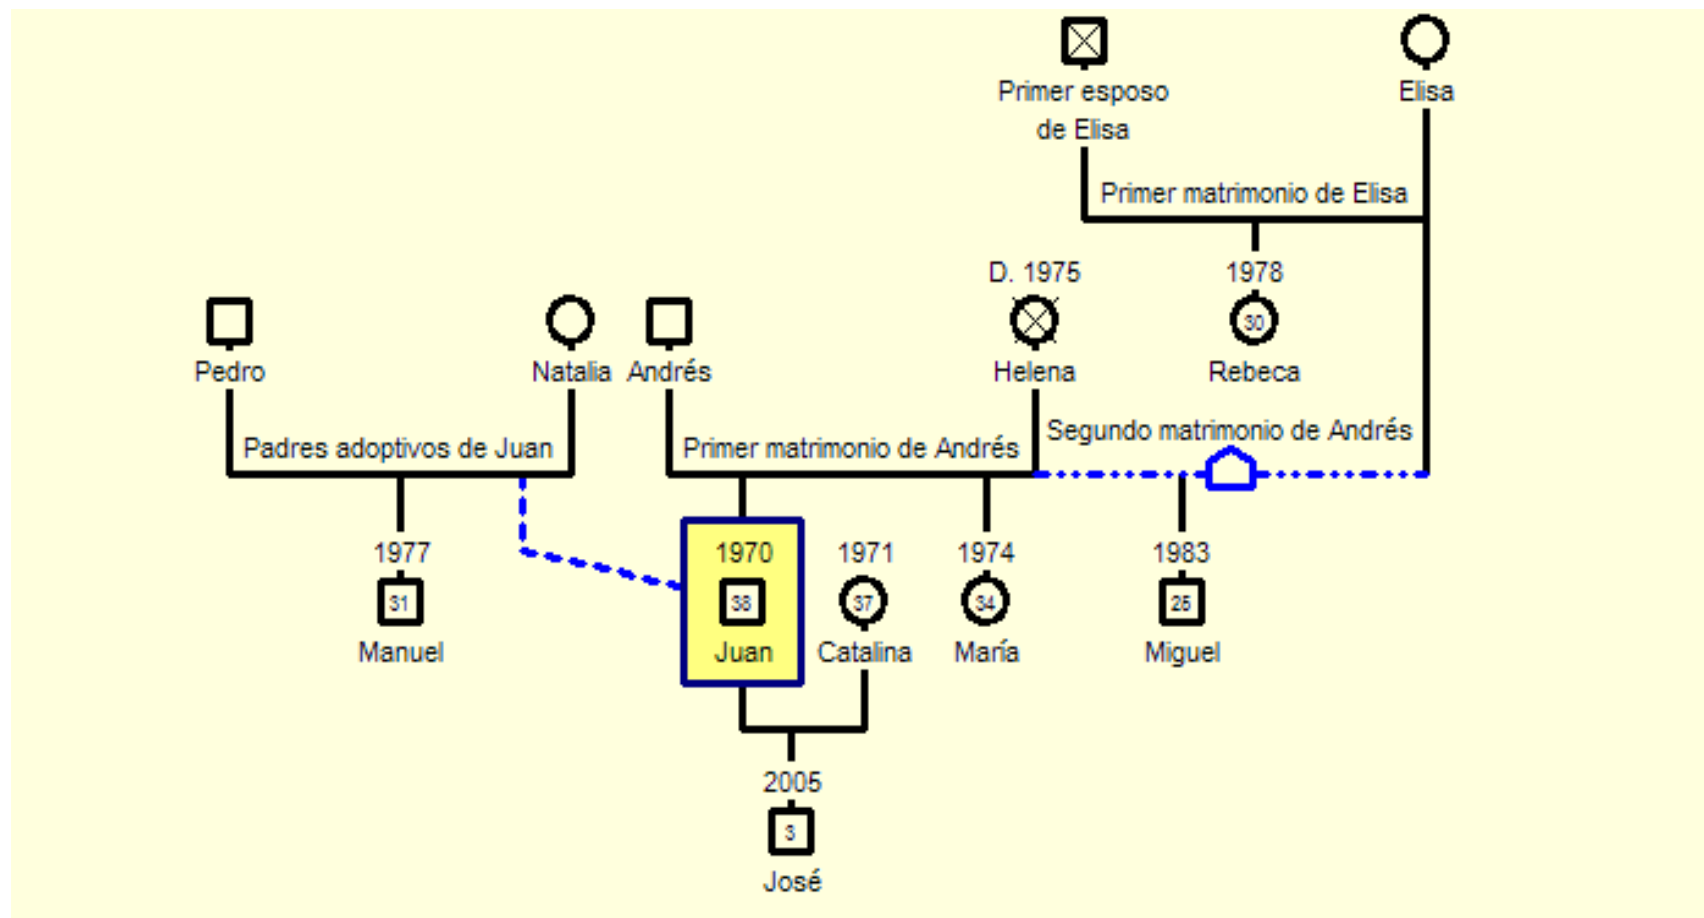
Primer esposo de Elisa

Elisa

Primer matrimonio de Elisa

D. 1975

1978

30

Pedro

Natalia

Andrés

Helena

Rebeca

Padres adoptivos de Juan

Primer matrimonio de Andrés

Segundo matrimonio de Andrés

1977

31

Manuel

1970

38

Juan

1971

37

Catalina

1974

34

María

1983

25

Miguel

2005

3

José